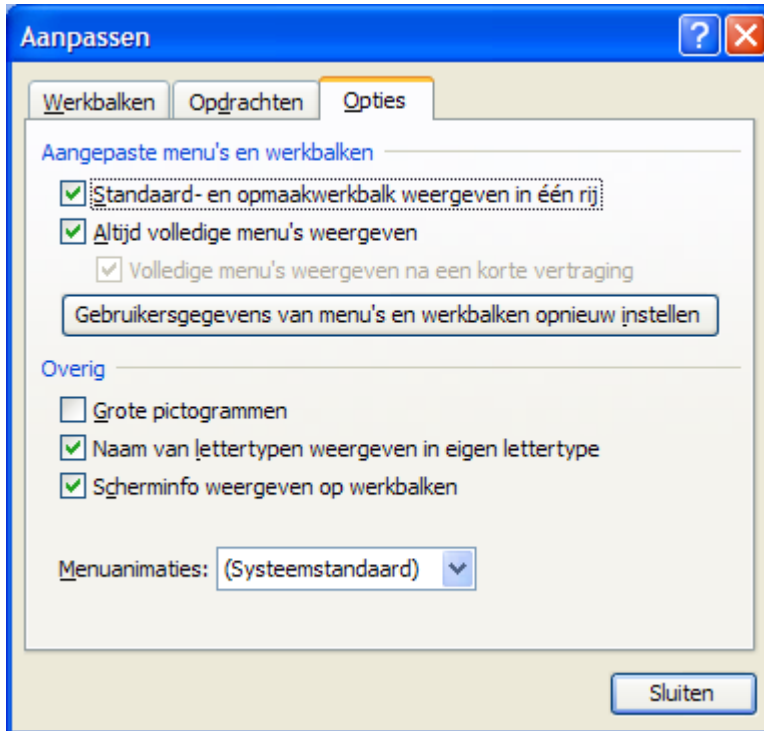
Aanpassen

?

Werkbalken | Opdrachten | Opties

Aangepaste menu's en werkbalken

Standaard- en opmaakwerkbalk weergeven in één rij

Altijd volledige menu's weergeven

Volledige menu's weergeven na een korte vertraging

Gebruikersgegevens van menu's en werkbalken opnieuw instellen

Overig

Grote pictogrammen

Naam van lettertypen weergeven in eigen lettertype

Scherminfo weergeven op werkbalken

Menuanimaties: (Systeemstandaard)

Sluiten